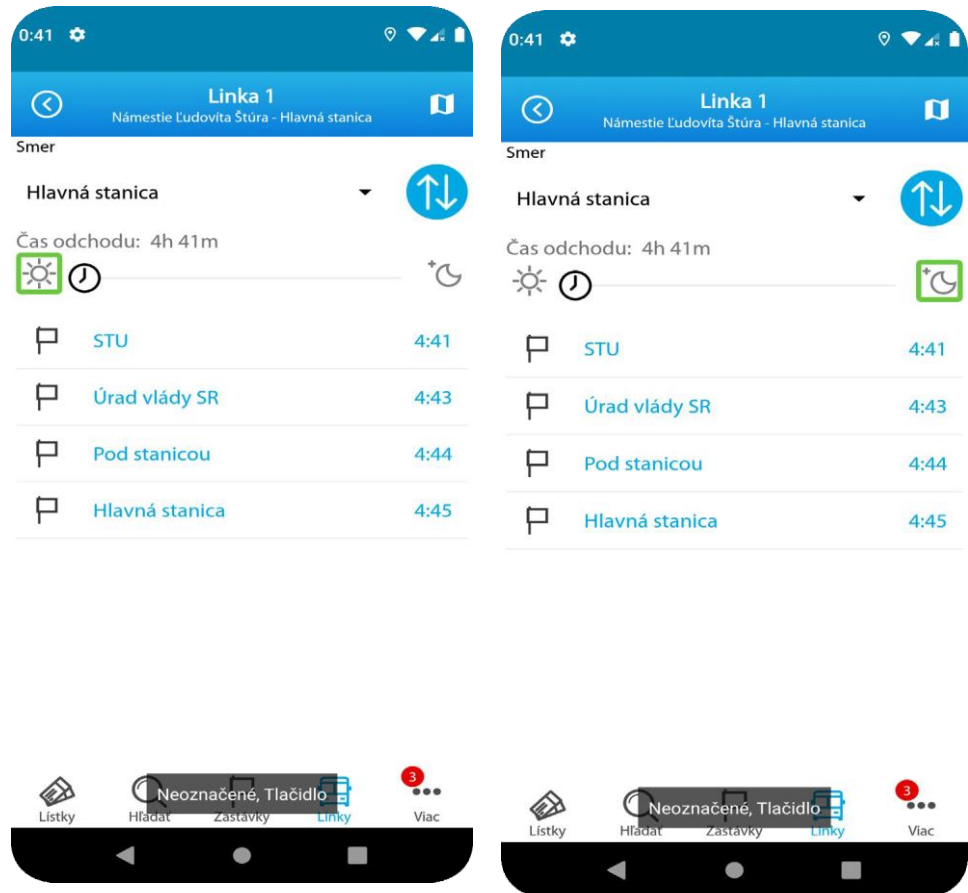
0:41

Linka 1
Námestie Ľudovíta Štúra - Hlavná stanica

Smer

Hlavná stanica

Čas odchodu: 4h 41m

| | |
|---|---|
| STU | 4:41 |
| Úrad vlády SR | 4:43 |
| Pod stanicou | 4:44 |
| Hlavná stanica | 4:45 |

Lístky Hľadať Zastávky Linky 3 Viac

Neoznačené, Tlačidlo

0:41

Linka 1
Námestie Ľudovíta Štúra - Hlavná stanica

Smer

Hlavná stanica

Čas odchodu: 4h 41m

| | |
|---|---|
| STU | 4:41 |
| Úrad vlády SR | 4:43 |
| Pod stanicou | 4:44 |
| Hlavná stanica | 4:45 |

Lístky Hľadať Zastávky Linky 3 Viac

Neoznačené, Tlačidlo